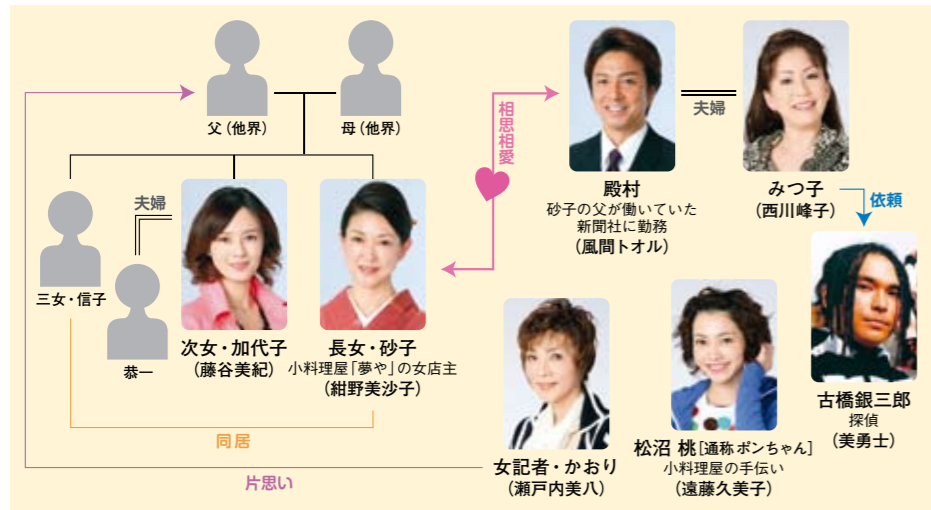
父（他界）

母（他界）

夫婦

三女・信子

恭一

次女・加代子
（藤谷美紀）

長女・砂子
小料理屋「夢や」の女店主
（紺野美沙子）

同居

片思い

相思相愛

殿村
砂子の父が働いていた新聞社に勤務
（風間トオル）

夫婦

みつ子
（西川峰子）

依頼

古橋銀三郎
探偵
（美勇士）

女記者・かおり
（瀬戸内美八）

松沼 桃［通称ポンちゃん］
小料理屋の手伝い
（遠藤久美子）